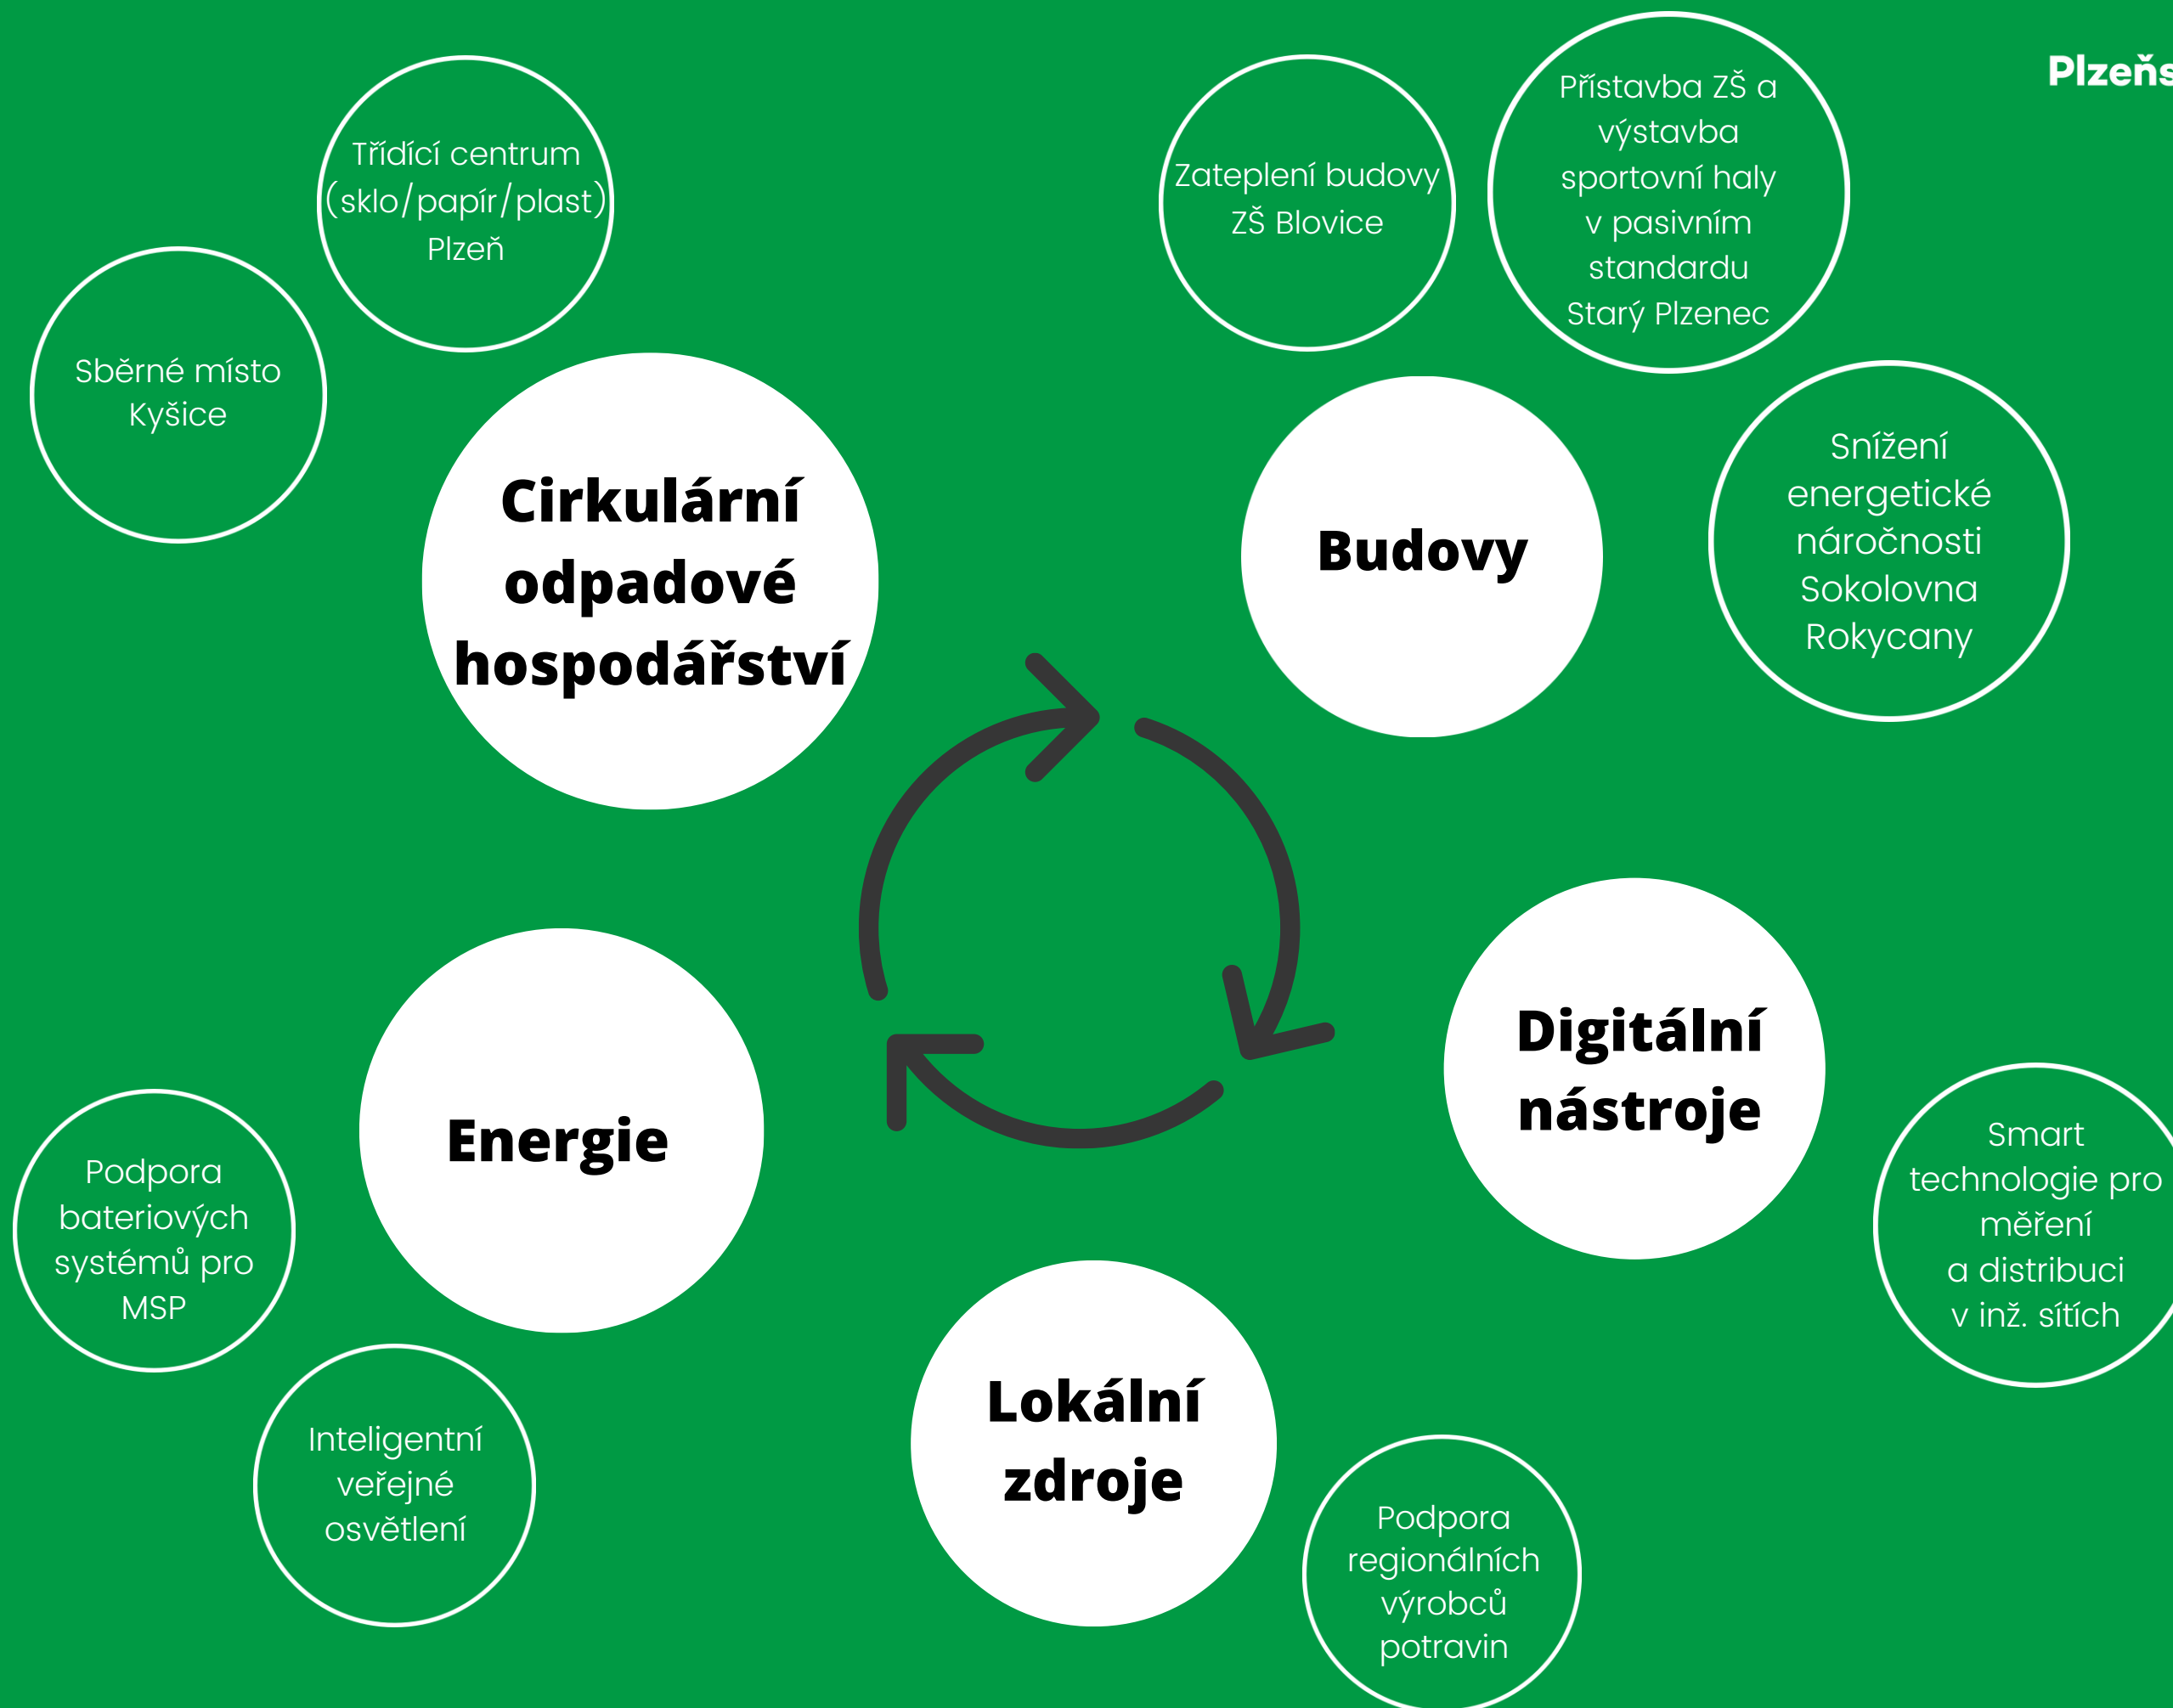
Plzeňs

Třídící centrum (sklo/papír/plast) Plzeň

Sběrné místo Kyšice

Zateplení budovy ZŠ Blovice

Přístavba ZŠ a výstavba sportovní haly v pasivním standardu Starý Plzenec

Cirkulární odpadové hospodářství

Budovy

Snížení energetické náročnosti Sokolovna Rokycany

Digitální nástroje

Smart technologie pro měření a distribuci v inž. sítích

Energie

Podpora bateriových systémů pro MSP

Inteligentní veřejné osvětlení

Lokální zdroje

Podpora regionálních výrobců potravin